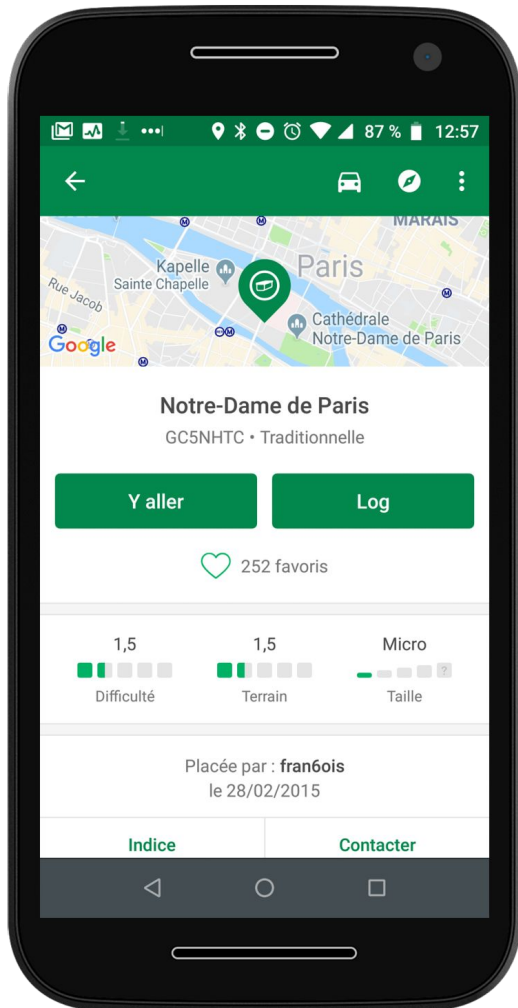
87 % 12:57

MARAIS
Kapelle
Sainte Chapelle
Paris
Rue Jacob
Cathédrale Notre-Dame de Paris
Google

Notre-Dame de Paris
GC5NHTC • Traditionnelle

Y aller
Log

252 favoris

1,5
Difficulté

1,5
Terrain

Micro
?
Taille

Placée par : fran6ois
le 28/02/2015

Indice
Contacter